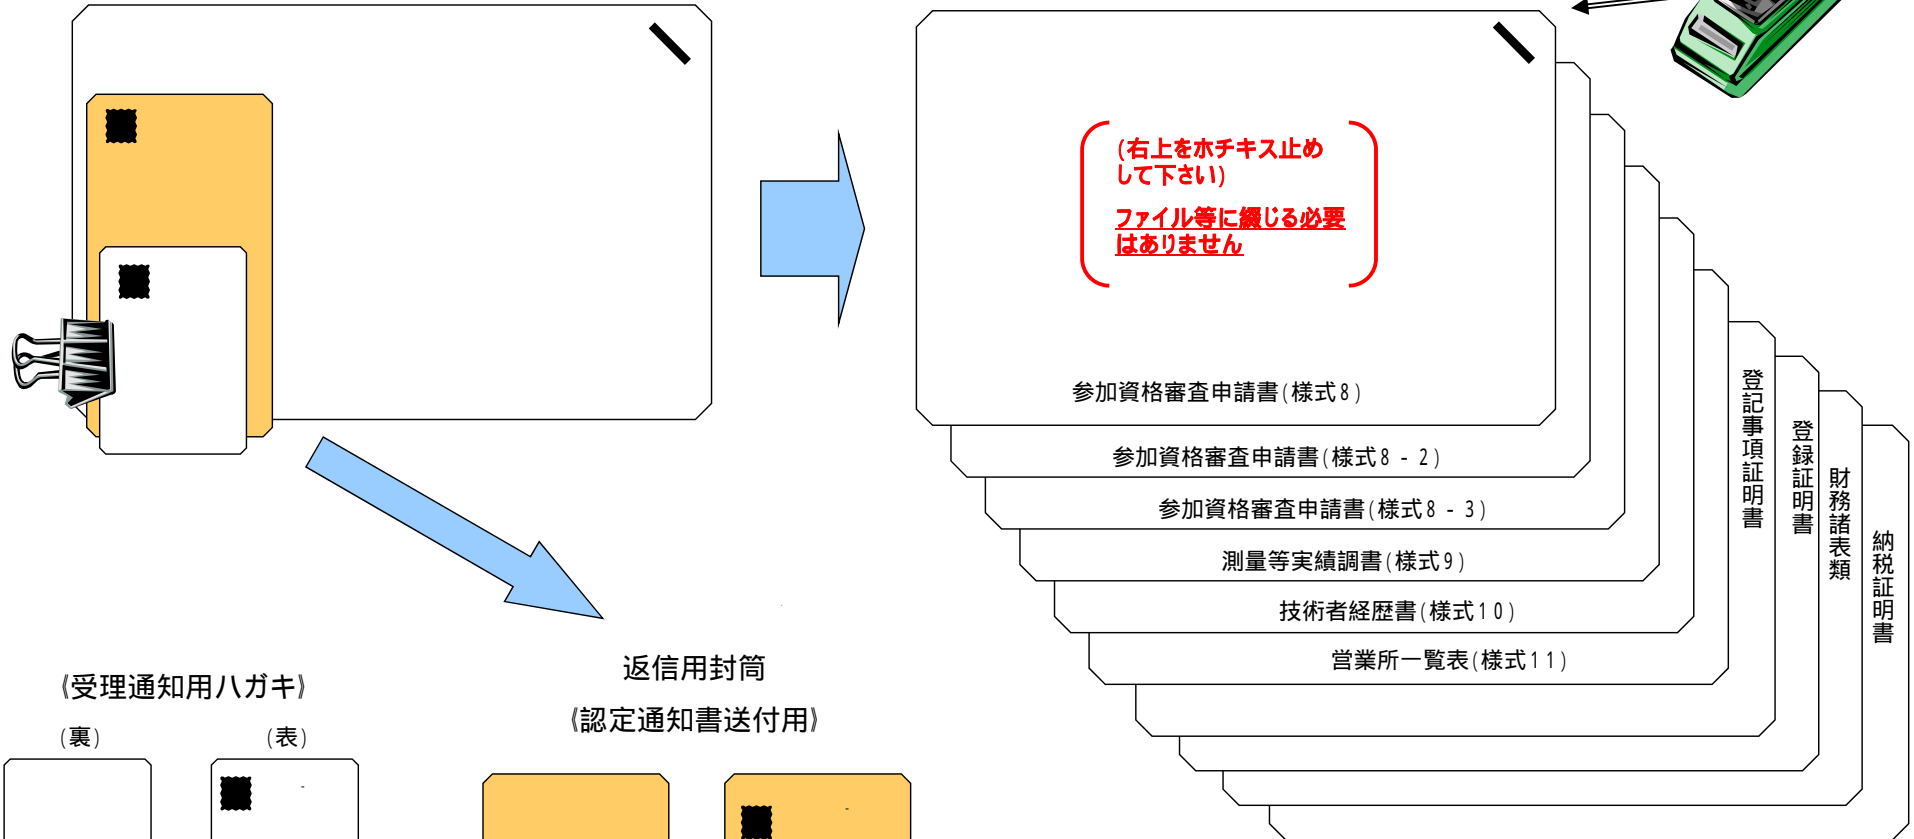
(右上をホチキス止めして下さい)

ファイル等に綴じる必要はありません

参加資格審査申請書(様式8)

参加資格審査申請書(様式8-2)

参加資格審査申請書(様式8-3)

測量等実績調書(様式9)

技術者経歴書(様式10)

営業所一覧表(様式11)

登記事項証明書

登録証明書

財務諸表類

納税証明書

《受理通知用ハガキ》

(裏)

(表)

返信用封筒

《認定通知書送付用》